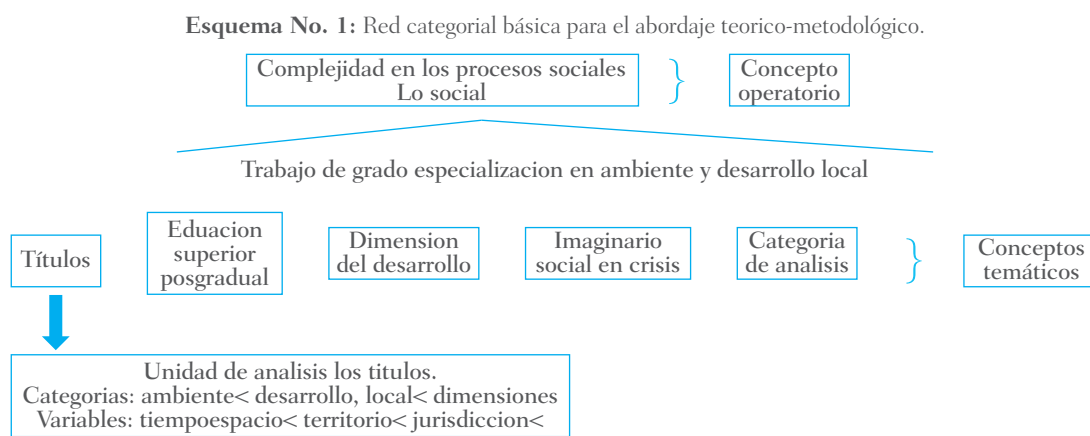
**Esquema No. 1:** Red categorial básica para el abordaje teorico-metodológico.

Complejidad en los procesos sociales
Lo social

Concepto operatorio

Trabajo de grado especializacion en ambiente y desarrollo local

Títulos

Eduacion superior posgradual

Dimension del desarrollo

Imaginario social en crisis

Categoria de analisis

Conceptos temáticos

Unidad de analisis los titulos.
Categorias: ambiente< desarrollo, local< dimensiones
Variables: tiempoespacio< territorio< jurisdiccion<